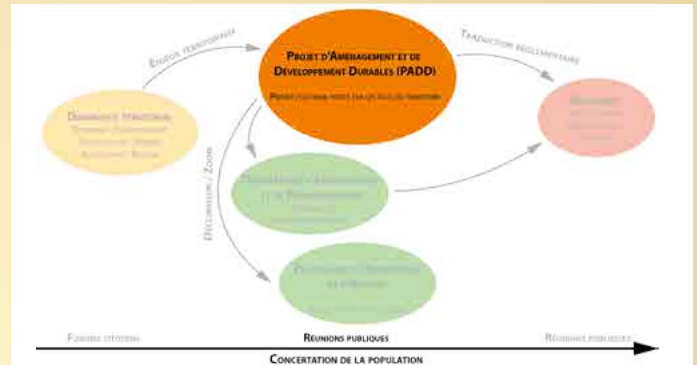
Enjeux territoriaux

Projet d'Aménagement et de Développement Durables (PADD)

Projet politique porté par les élus du territoire

Traduction réglementaire

Diagnostic territorial

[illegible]

Déclinaison / Zoom

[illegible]

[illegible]

Forums citoyens

Réunions publiques

Réunions publiques

Concertation de la population